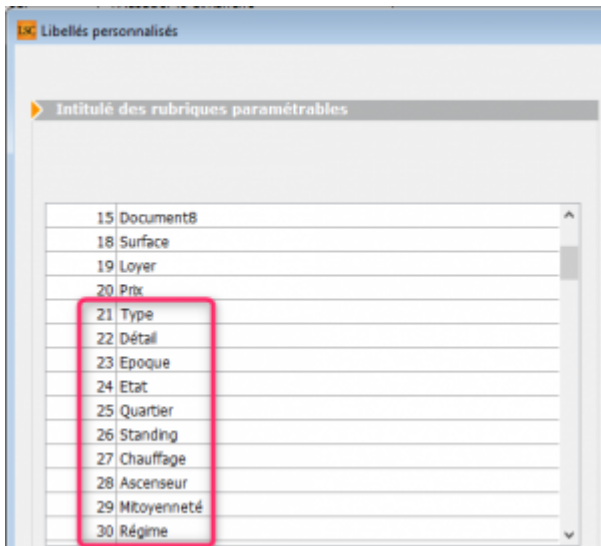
LSC Libellés personnalisés

Intitulé des rubriques paramétrables

| | |
|---|---|
| 15 | DocumentB |
| 18 | Surface |
| 19 | Loyer |
| 20 | Prix |
| 21 | Type |
| 22 | Détail |
| 23 | Epoque |
| 24 | Etat |
| 25 | Quartier |
| 26 | Standing |
| 27 | Chauffage |
| 28 | Ascenseur |
| 29 | Mitoyenneté |
| 30 | Régime |